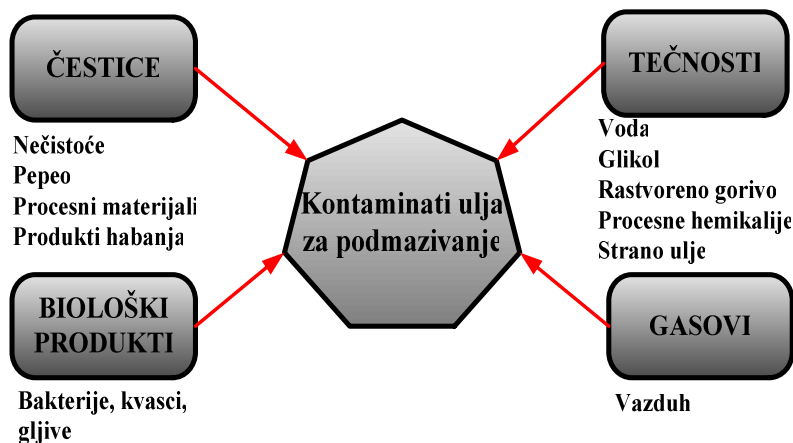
ČESTICE

Nečistoće
Pepeo
Procesni materijali
Produkti habanja

TEČNOSTI

Voda
Glikol
Rastvoreno gorivo
Procesne hemikalije
Strano ulje

Kontaminati ulja za podmazivanje

BIOLOŠKI PRODUKTI

Bakterije, kvasci, gljive

GASOVI

Vazduh